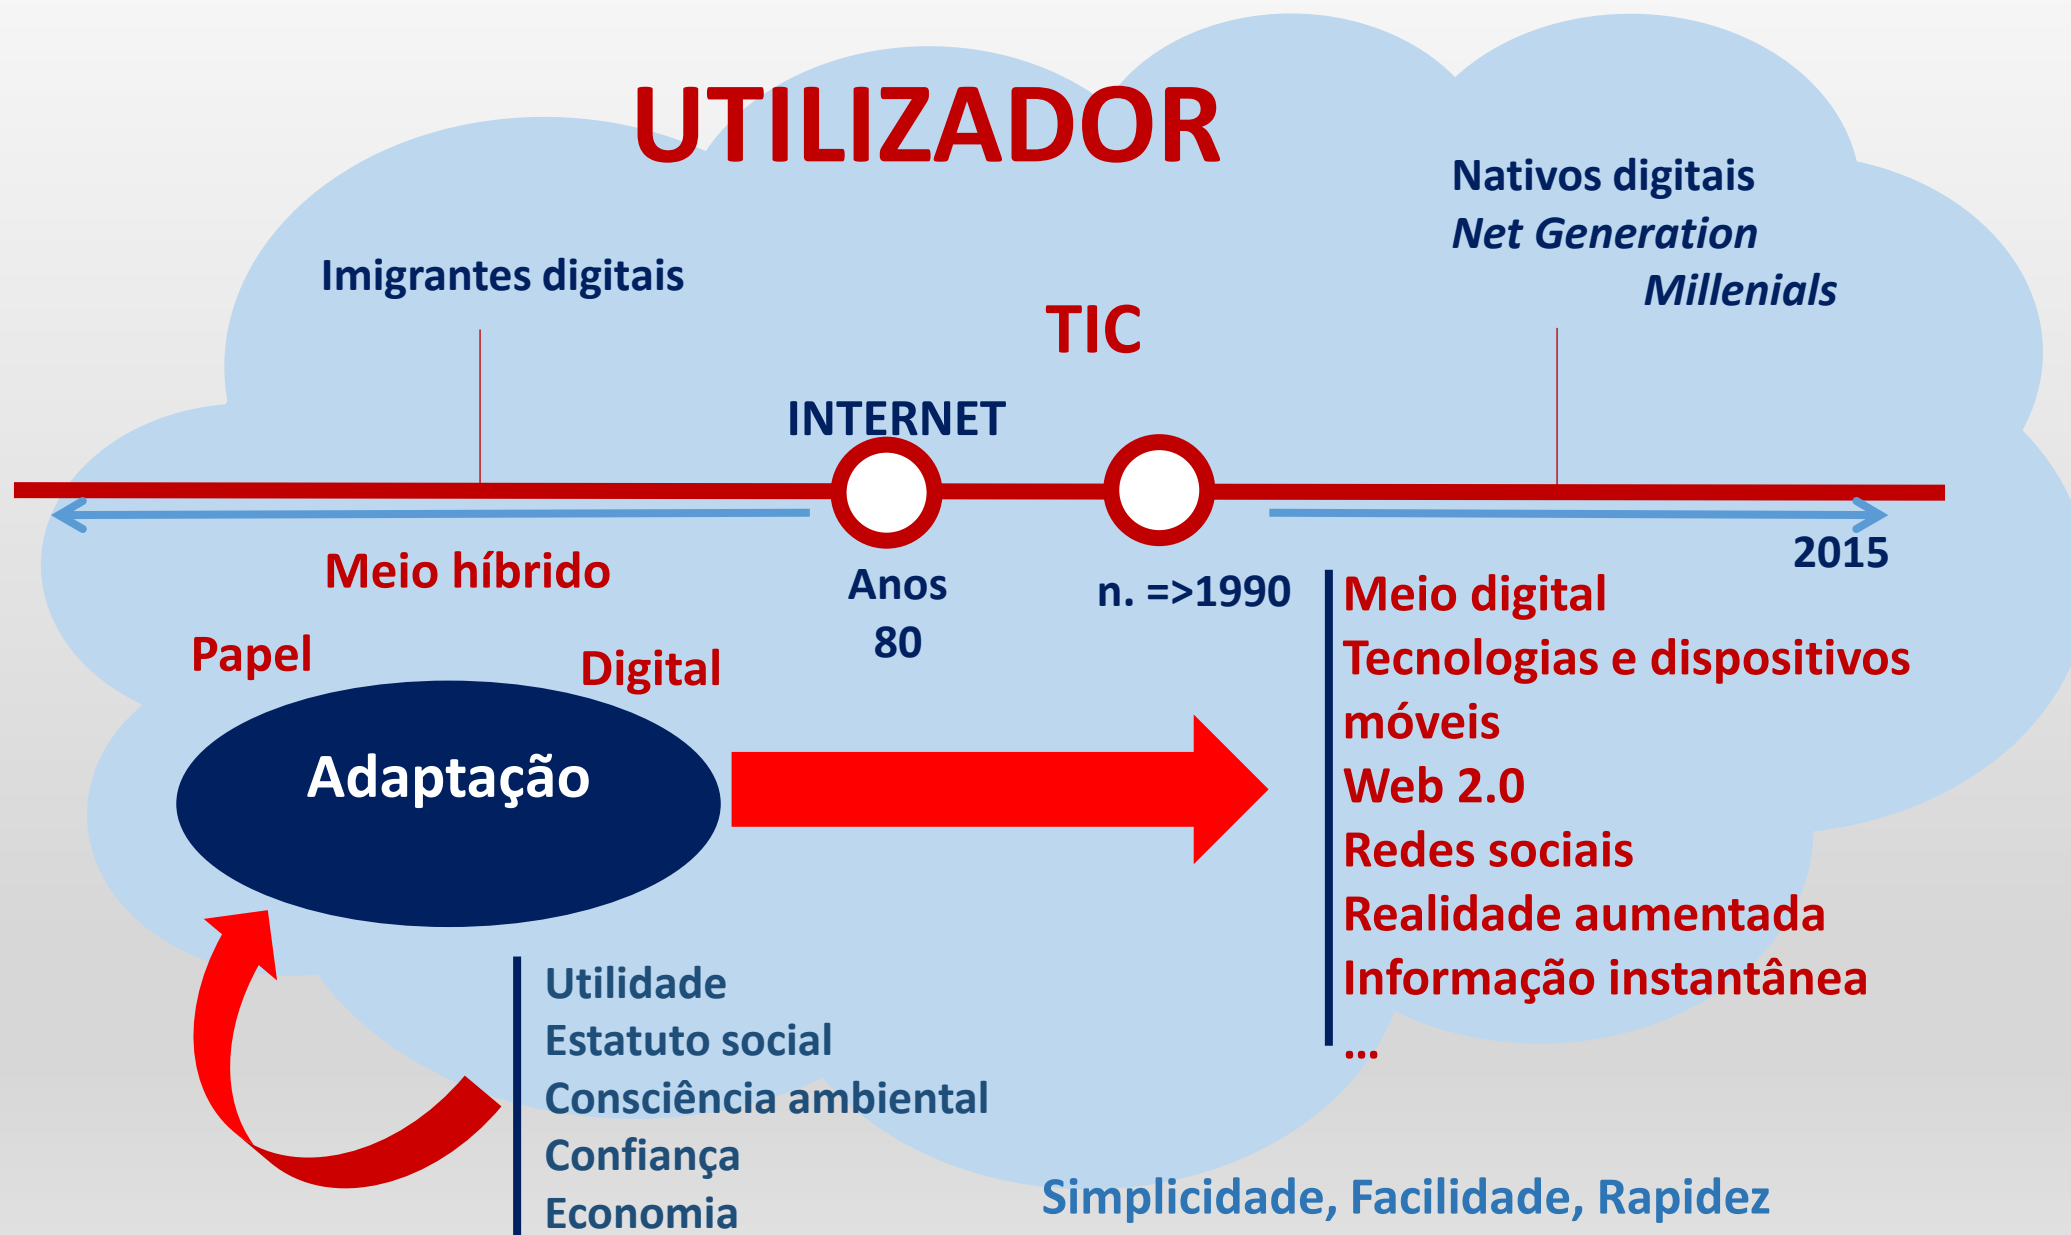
UTILIZADOR

Imigrantes digitais

TIC

Nativos digitais
*Net Generation*
*Millenials*

INTERNET

Meio híbrido

Anos 80

n. =>1990

2015

Papel

Digital

Adaptação

Meio digital
Tecnologias e dispositivos móveis
Web 2.0
Redes sociais
Realidade aumentada
Informação instantânea
...

Utilidade
Estatuto social
Consciência ambiental
Confiança
Economia

Simplicidade, Facilidade, Rapidez